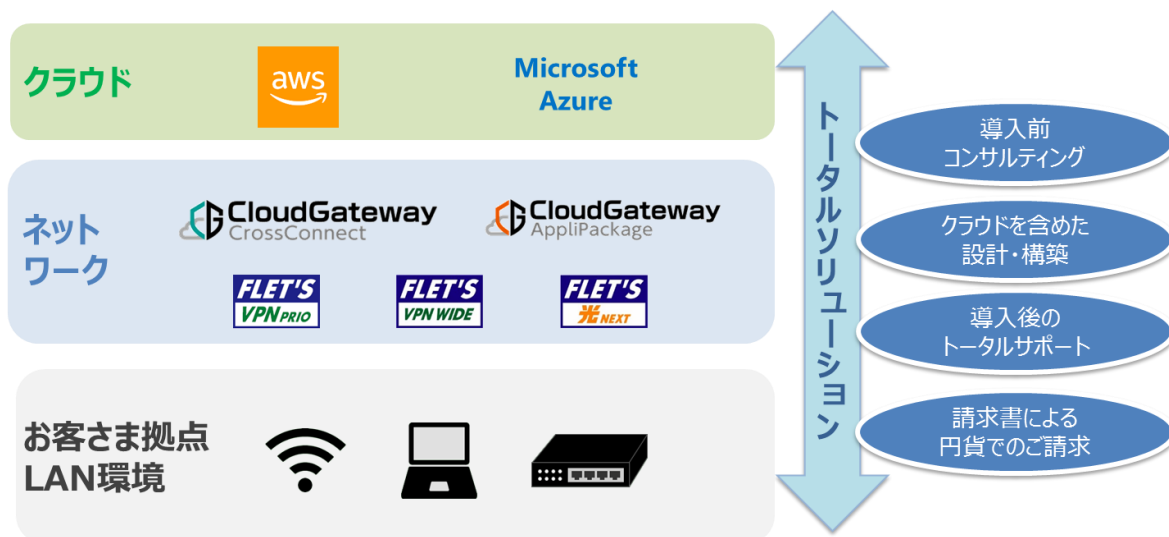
クラウド

aws

Microsoft Azure

ネットワーク

CloudGateway CrossConnect

CloudGateway AppliPackage

FLET'S VPN PRIO

FLET'S VPN WIDE

FLET'S 光 NEXT

お客さま拠点 LAN環境

トータルソリューション

導入前 コンサルティング

クラウドを含めた 設計・構築

導入後の トータルサポート

請求書による 円貨でのご請求